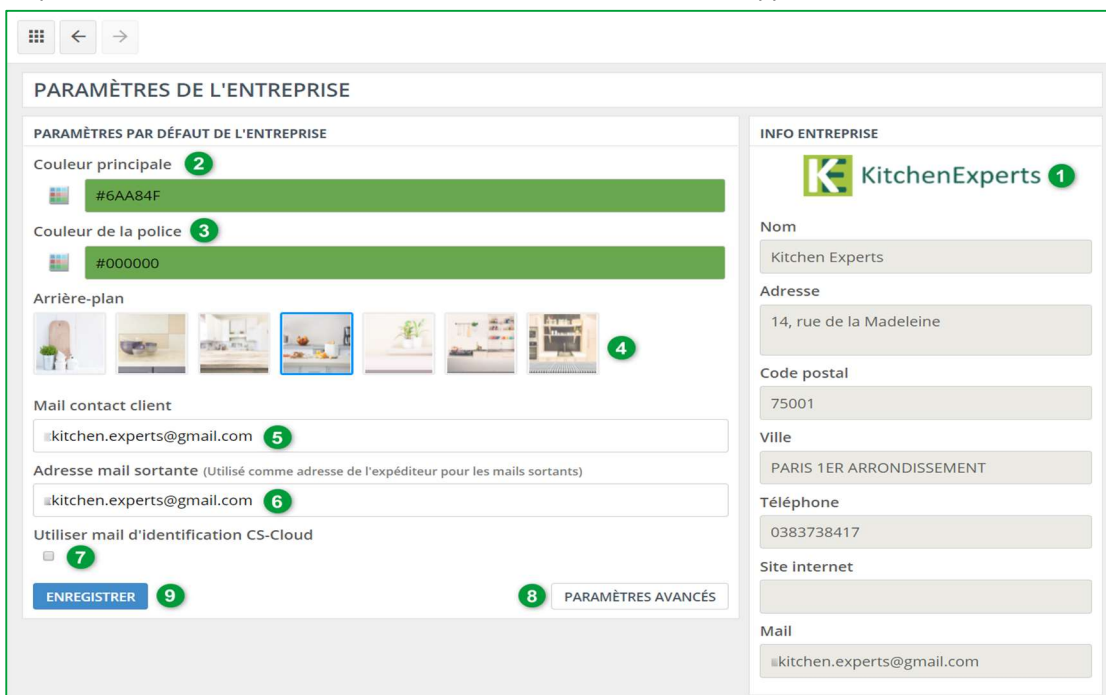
PARAMÈTRES DE L'ENTREPRISE

PARAMÈTRES PAR DÉFAUT DE L'ENTREPRISE

Couleur principale 2

#6AA84F

Couleur de la police 3

#000000

Arrière-plan

4

Mail contact client

kitchen.experts@gmail.com 5

Adresse mail sortante (Utilisé comme adresse de l'expéditeur pour les mails sortants)

kitchen.experts@gmail.com 6

Utiliser mail d'identification CS-Cloud

7

ENREGISTRER 9

8 PARAMÈTRES AVANCÉS

INFO ENTREPRISE

KitchenExperts 1

Nom

Kitchen Experts

Adresse

14, rue de la Madeleine

Code postal

75001

Ville

PARIS 1ER ARRONDISSEMENT

Téléphone

0383738417

Site internet

Mail

kitchen.experts@gmail.com